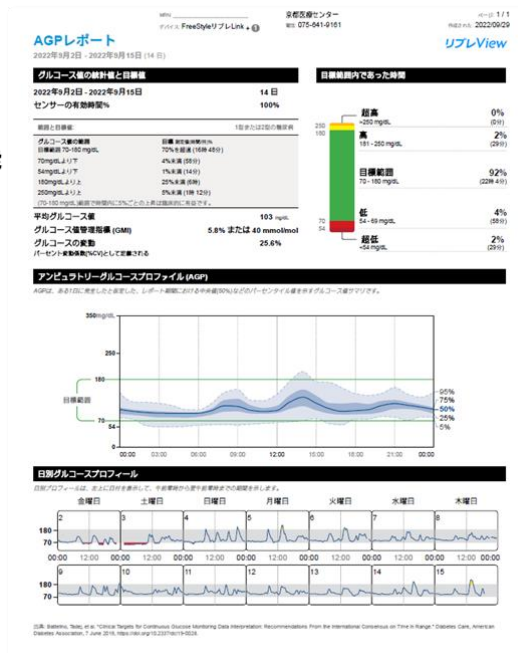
AGPレポート
2022年9月2日 - 2022年9月15日 (14 日)
MRN:
デバイス FreeStyleリブレLink
京都医療センター
電話: 075-641-9161
ページ 1 / 1
作成された 2022/09/29
リブレView

グルコース値の統計値と目標値
2022年9月2日 - 2022年9月15日 14 日
センサーの有効時間% 100%

範囲と目標値 1日または24時間の換算値
グルコースの範囲 目標範囲 70-180 mg/dL 目標 測定値の時間(%) 70%を超過 (16時 48分)
70mg/dLより下 4%未満 (58分)
54mg/dLより下 1%未満 (14分)
180mg/dLより上 25%未満 (6時)
250mg/dLより上 5%未満 (1時 12分)
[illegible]
平均グルコース値 103 mg/dL
グルコース値管理指標 (GMI) 5.8% または 40 mmol/mol
グルコースの変動 25.6%
パーセント変動係数(%CV)として定義される

目標範囲内であった時間
250
180
70
54
超高 >250 mg/dL 0% (0分)
高 181 - 250 mg/dL 2% (29分)
目標範囲 70 - 180 mg/dL 92% (22時 4分)
低 54 - 69 mg/dL 4% (58分)
超低 <54 mg/dL 2% (29分)

アンビュラトリーグルコースプロファイル (AGP)
AGPは、あるく日に発生したと仮定した、レポート期間における中央値(50%)などのパーセンタイル値を示すグルコース値サマリです。
350mg/dL
250
180
目標範囲
70
54
95%
75%
50%
25%
5%
00:00 03:00 06:00 09:00 12:00 15:00 18:00 21:00 00:00

日別グルコースプロフィール
日別プロフィールは、おもに日付を表示して、午前零時から翌午前零時までの期間を示します。
金曜日 土曜日 日曜日 月曜日 火曜日 水曜日 木曜日
2 3 4 5 6 7 8
180
70
00:00 12:00 00:00 12:00 00:00
9 10 11 12 13 14 15
180
70

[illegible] Battelino, Tadej, et al. "Clinical Targets for Continuous Glucose Monitoring Data Interpretation: Recommendations From the International Consensus on Time in Range." Diabetes Care, American Diabetes Association, 7 June 2019, https://doi.org/10.2337/dci19-0028.